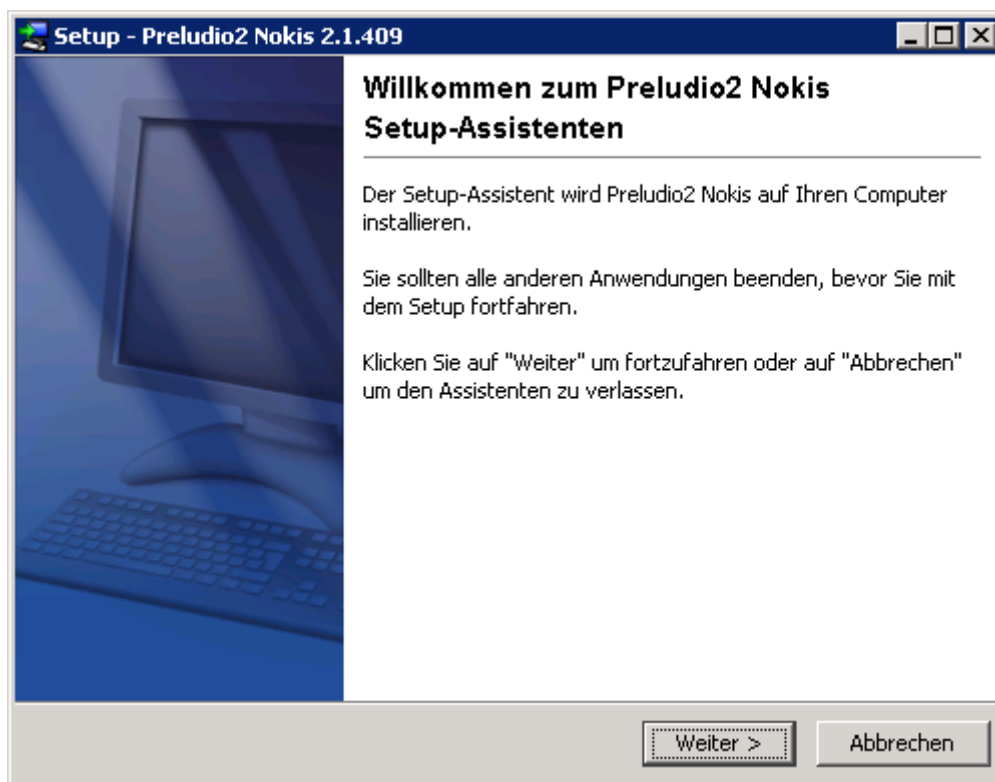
Setup - Preludio2 Nokis 2.1.409

Willkommen zum Preludio2 Nokis Setup-Assistenten

Der Setup-Assistent wird Preludio2 Nokis auf Ihren Computer installieren.

Sie sollten alle anderen Anwendungen beenden, bevor Sie mit dem Setup fortfahren.

Klicken Sie auf "Weiter" um fortzufahren oder auf "Abbrechen" um den Assistenten zu verlassen.

Weiter >

Abbrechen